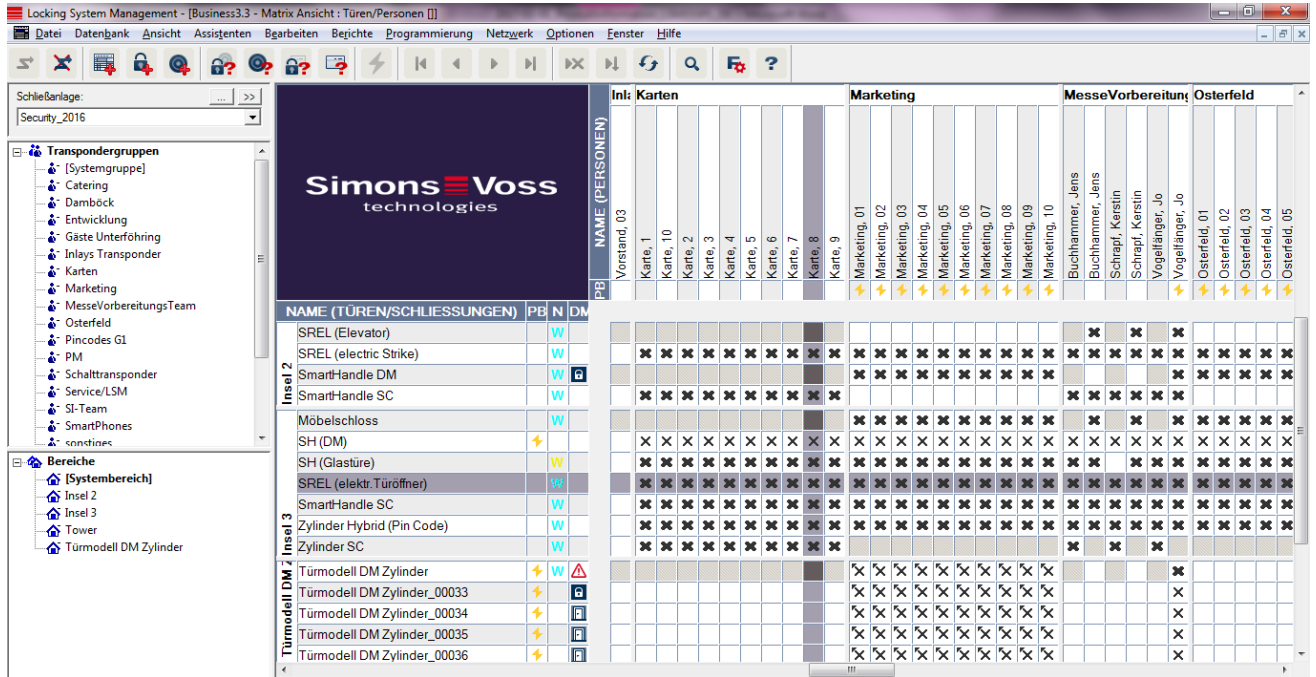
Locking System Management - [Business3.3 - Matrix Ansicht : Türen/Personen []]

Datei Datenbank Ansicht Assistenten Bearbeiten Berichte Programmierung Netzwerk Optionen Fenster Hilfe

Schließanlage:
Security_2016

Transpondergruppen
[Systemgruppe]
Catering
Damböck
Entwicklung
Gäste Unterföhring
Inlays Transponder
Karten
Marketing
MesseVorbereitungsTeam
Osterfeld
Pincodes G1
PM
Schalttransponder
Service/LSM
SI-Team
SmartPhones
sonstiges

Bereiche
[Systembereich]
Insel 2
Insel 3
Tower
Türmodell DM Zylinder

SimonsVoss technologies

NAME (PERSONEN)

Inl: Karten | Marketing | MesseVorbereitung | Osterfeld

Vorstand, 03 | Karte, 1 | Karte, 10 | Karte, 2 | Karte, 3 | Karte, 4 | Karte, 5 | Karte, 6 | Karte, 7 | Karte, 8 | Karte, 9 | Marketing, 01 | Marketing, 02 | Marketing, 03 | Marketing, 04 | Marketing, 05 | Marketing, 06 | Marketing, 07 | Marketing, 08 | Marketing, 09 | Marketing, 10 | Buchhammer, Jens | Buchhammer, Jens | Schrapf, Kerstin | Schrapf, Kerstin | Vogelfänger, Jo | Vogelfänger, Jo | Osterfeld, 01 | Osterfeld, 02 | Osterfeld, 03 | Osterfeld, 04 | Osterfeld, 05

PB

NAME (TÜREN/SCHLIESSUNGEN) | PB | N | DM

Insel 2
SREL (Elevator) W
SREL (electric Strike) W
SmartHandle DM W
SmartHandle SC W

Insel 3
Möbelschloss W
SH (DM)
SH (Glastüre) W
SREL (elektr.Türöffner) W
SmartHandle SC W
Zylinder Hybrid (Pin Code) W
Zylinder SC W

Türmodell DM Z
Türmodell DM Zylinder W
Türmodell DM Zylinder_00033
Türmodell DM Zylinder_00034
Türmodell DM Zylinder_00035
Türmodell DM Zylinder_00036